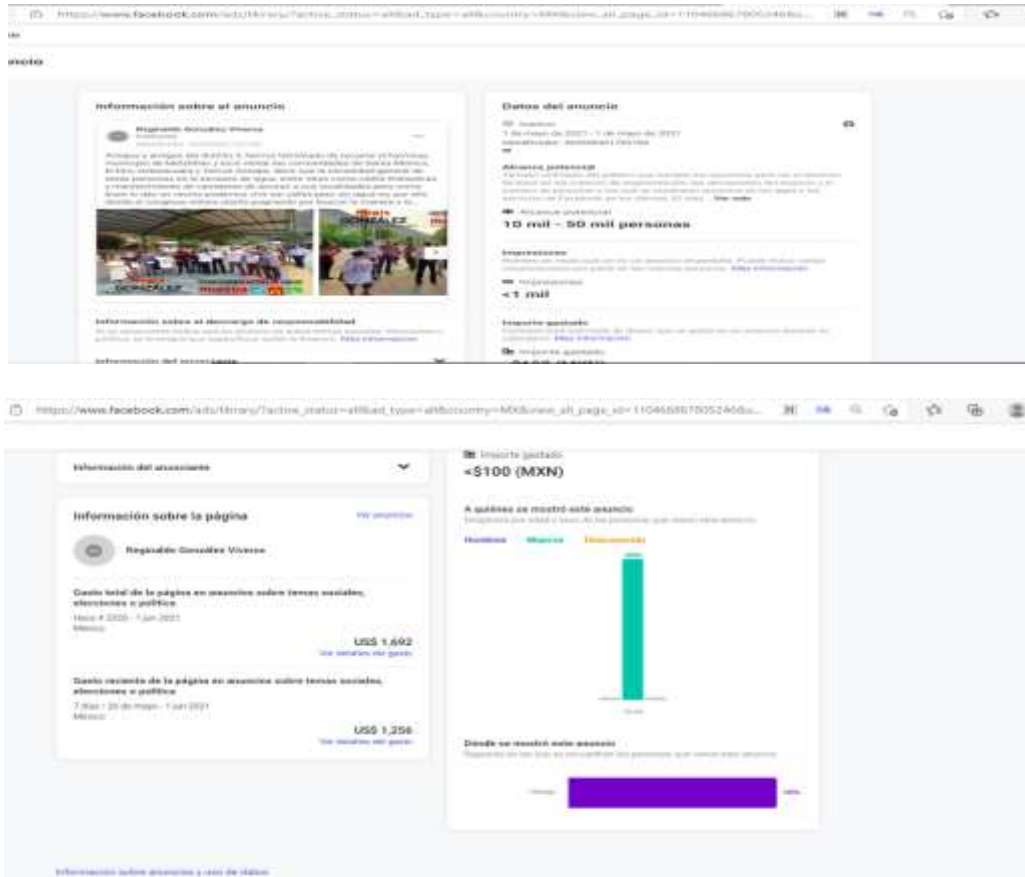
https://www.facebook.com/ads/library/?active_status=all&ad_type=all&country=MX&view_all_page_id=110466867005246&s...

anoto

Información sobre el anuncio

Reginaldo González Viveros

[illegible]

GONZALEZ

Información sobre el descargo de responsabilidad

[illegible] Más información

Información del anunciante

Datos del anuncio

Inactivo
7 de mayo de 2021 - 1 de mayo de 2021
Identificador: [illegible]

Alcance potencial

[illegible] Ver más

Alcance potencial
10 mil - 50 mil personas

Impresiones

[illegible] Más información

Impresiones
<1 mil

Importe gastado

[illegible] Más información

Importe gastado

https://www.facebook.com/ads/library/?active_status=all&ad_type=all&country=MX&view_all_page_id=110466867005246&s...

Información del anunciante

Información sobre la página

Ver anuncios

Reginaldo González Viveros

Gasto total de la página en anuncios sobre temas sociales, elecciones o política

Nov 4 2020 - 1 jun 2021
México

US$ 1,692
Ver detalles del gasto

Gasto reciente de la página en anuncios sobre temas sociales, elecciones o política

7 días - 26 de mayo - 1 jun 2021
México

US$ 1,256
Ver detalles del gasto

Importe gastado
<$100 (MXN)

A quiénes se mostró este anuncio

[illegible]

Hombres Mujeres Desconocido

Dónde se mostró este anuncio

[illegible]

Información sobre anuncios y uso de datos